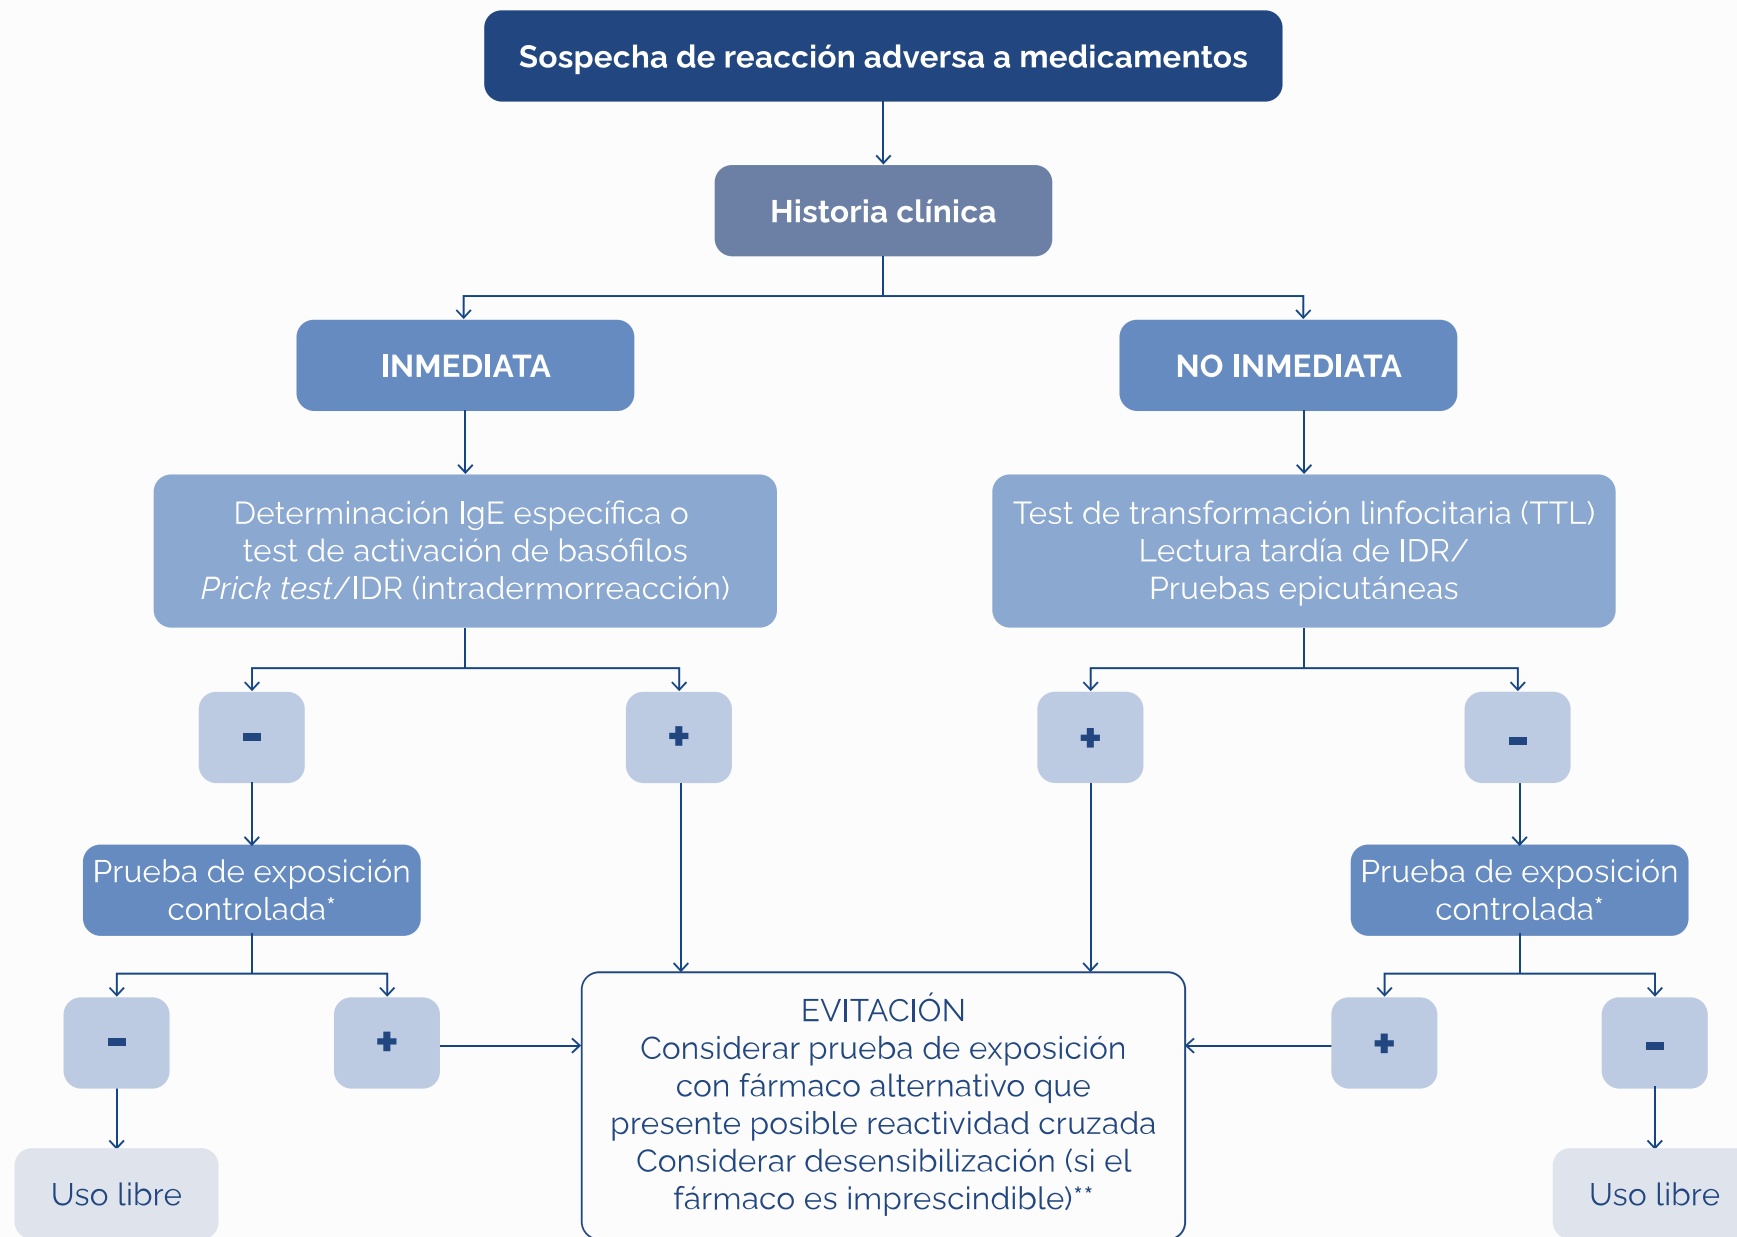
Sospecha de reacción adversa a medicamentos

Historia clínica

INMEDIATA

NO INMEDIATA

Determinación IgE específica o test de activación de basófilos *Prick test*/IDR (intradermorreacción)

Test de transformación linfocitaria (TTL) Lectura tardía de IDR/ Pruebas epicutáneas

-

+

+

-

Prueba de exposición controlada*

Prueba de exposición controlada*

-

+

EVITACIÓN
Considerar prueba de exposición con fármaco alternativo que presente posible reactividad cruzada
Considerar desensibilización (si el fármaco es imprescindible)**

+

-

Uso libre

Uso libre